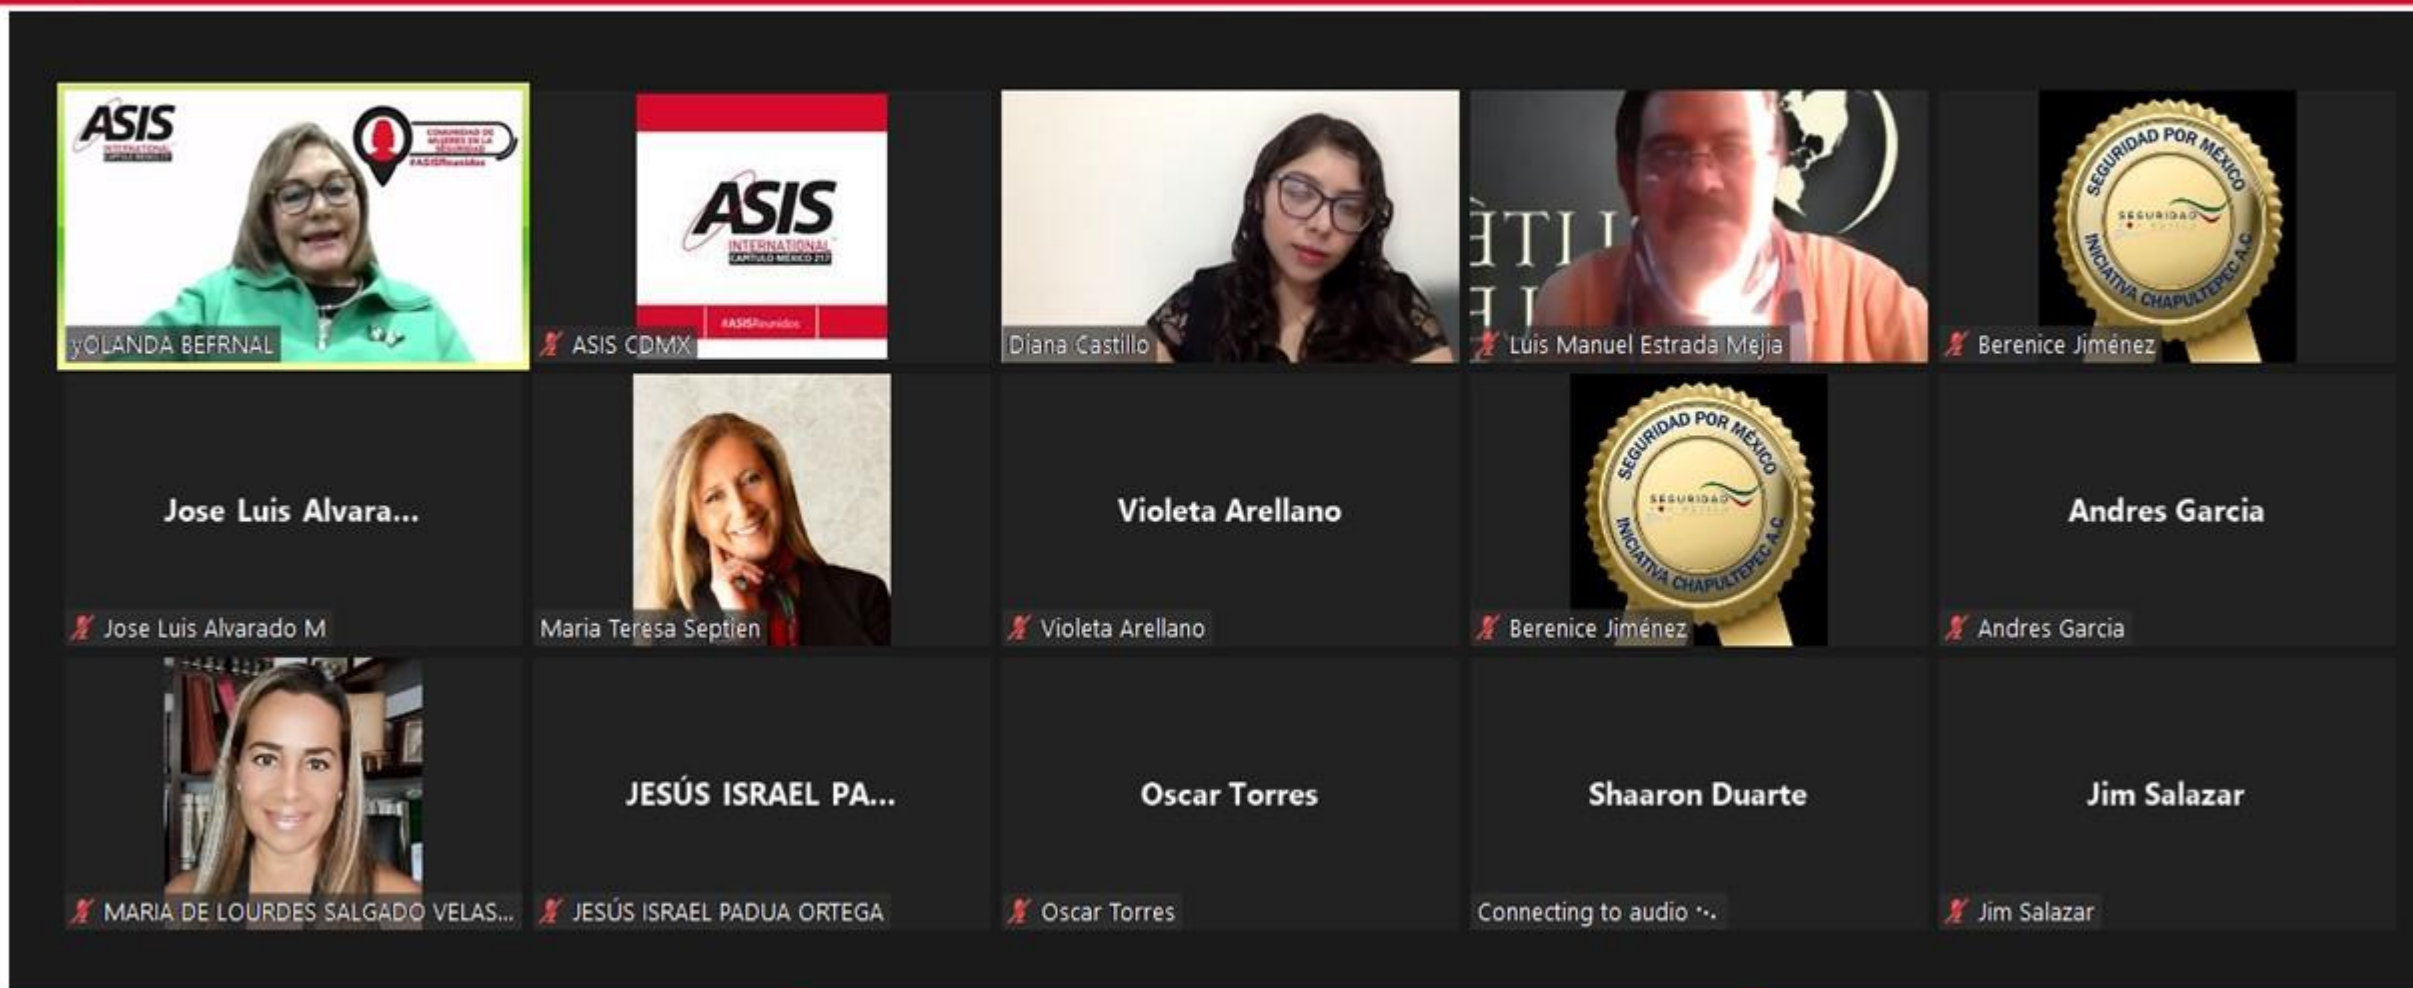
ASIS INTERNATIONAL CAPÍTULO MÉXICO 217

COMUNIDAD DE MUJERES EN LA SEGURIDAD #ASISReunidos

yOLANDA BEFRNAL

ASIS INTERNATIONAL CAPÍTULO MÉXICO 217

#ASISReunidos

ASIS CDMX

Diana Castillo

Luis Manuel Estrada Mejia

SEGURIDAD POR MÉXICO INICIATIVA CHAPULTEPEC A.C.

Berenice Jiménez

Jose Luis Alvara...

Jose Luis Alvarado M

Maria Teresa Septien

Violeta Arellano

Violeta Arellano

SEGURIDAD POR MÉXICO INICIATIVA CHAPULTEPEC A.C.

Berenice Jiménez

Andres Garcia

Andres Garcia

MARIA DE LOURDES SALGADO VELAS...

JESÚS ISRAEL PA...

JESÚS ISRAEL PADUA ORTEGA

Oscar Torres

Oscar Torres

Shaaron Duarte

Connecting to audio

Jim Salazar

Jim Salazar